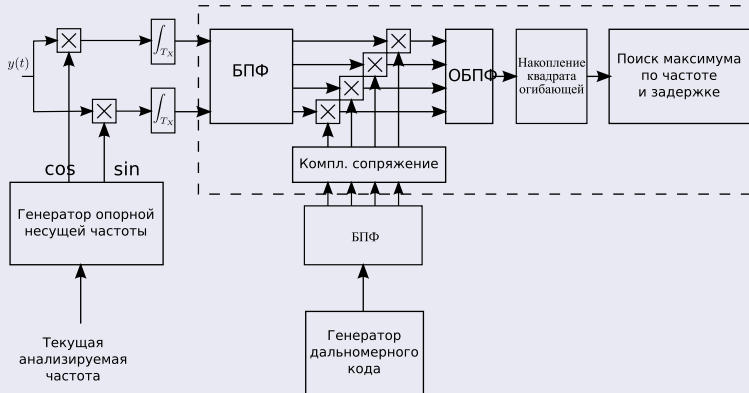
$y(t)$

$\int_{T_X}$

$\int_{T_X}$

cos

sin

Генератор опорной несущей частоты

Текущая анализируемая частота

БПФ

Компл. сопряжение

ОБПФ

Накопление квадрата огибающей

Поиск максимума по частоте и задержке

БПФ

Генератор дальномерного кода